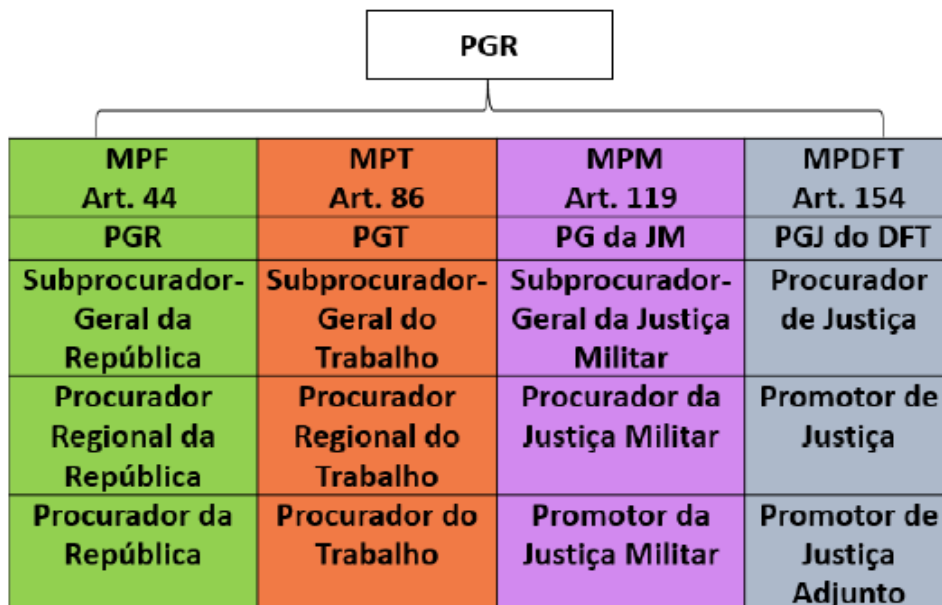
PGR

| MPF Art. 44 | MPT Art. 86 | MPM Art. 119 | MPDFT Art. 154 |
|---|---|---|---|
| PGR | PGT | PG da JM | PGJ do DFT |
| Subprocurador-Geral da República | Subprocurador-Geral do Trabalho | Subprocurador-Geral da Justiça Militar | Procurador de Justiça |
| Procurador Regional da República | Procurador Regional do Trabalho | Procurador da Justiça Militar | Promotor de Justiça |
| Procurador da República | Procurador do Trabalho | Promotor da Justiça Militar | Promotor de Justiça Adjunto |